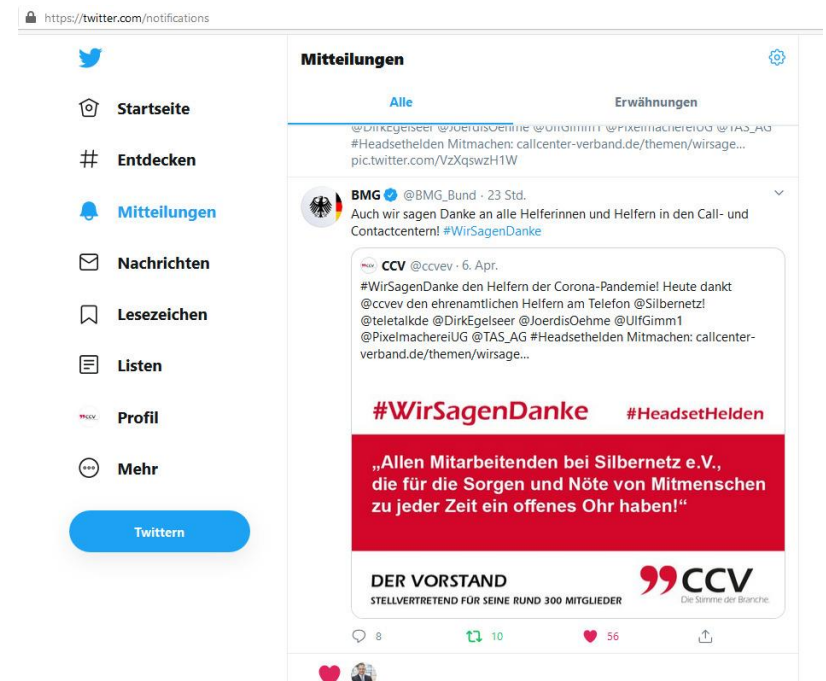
https://twitter.com/notifications

Startseite

Entdecken

Mitteilungen

Nachrichten

Lesezeichen

Listen

Profil

Mehr

Twittern

Mitteilungen

Alle

Erwähnungen

@DirkEgelseer @JoerdisOehme @UlfGimm1 @PixelmachereiUG @TAS_AG #Headsethelden Mitmachen: callcenter-verband.de/themen/wirsage... pic.twitter.com/VzXqswzH1W

BMG @BMG_Bund · 23 Std.
Auch wir sagen Danke an alle Helferinnen und Helfern in den Call- und Contactcentern! #WirSagenDanke

CCV @ccvev · 6. Apr.
#WirSagenDanke den Helfern der Corona-Pandemie! Heute dankt @ccvev den ehrenamtlichen Helfern am Telefon @Silbernetz! @teletalkde @DirkEgelseer @JoerdisOehme @UlfGimm1 @PixelmachereiUG @TAS_AG #Headsethelden Mitmachen: callcenter-verband.de/themen/wirsage...

#WirSagenDanke #HeadsetHelden

„Allen Mitarbeitenden bei Silbernetz e.V., die für die Sorgen und Nöte von Mitmenschen zu jeder Zeit ein offenes Ohr haben!“

DER VORSTAND
STELLVERTRETEND FÜR SEINE RUND 300 MITGLIEDER

CCV
Die Stimme der Branche.

8 10 56